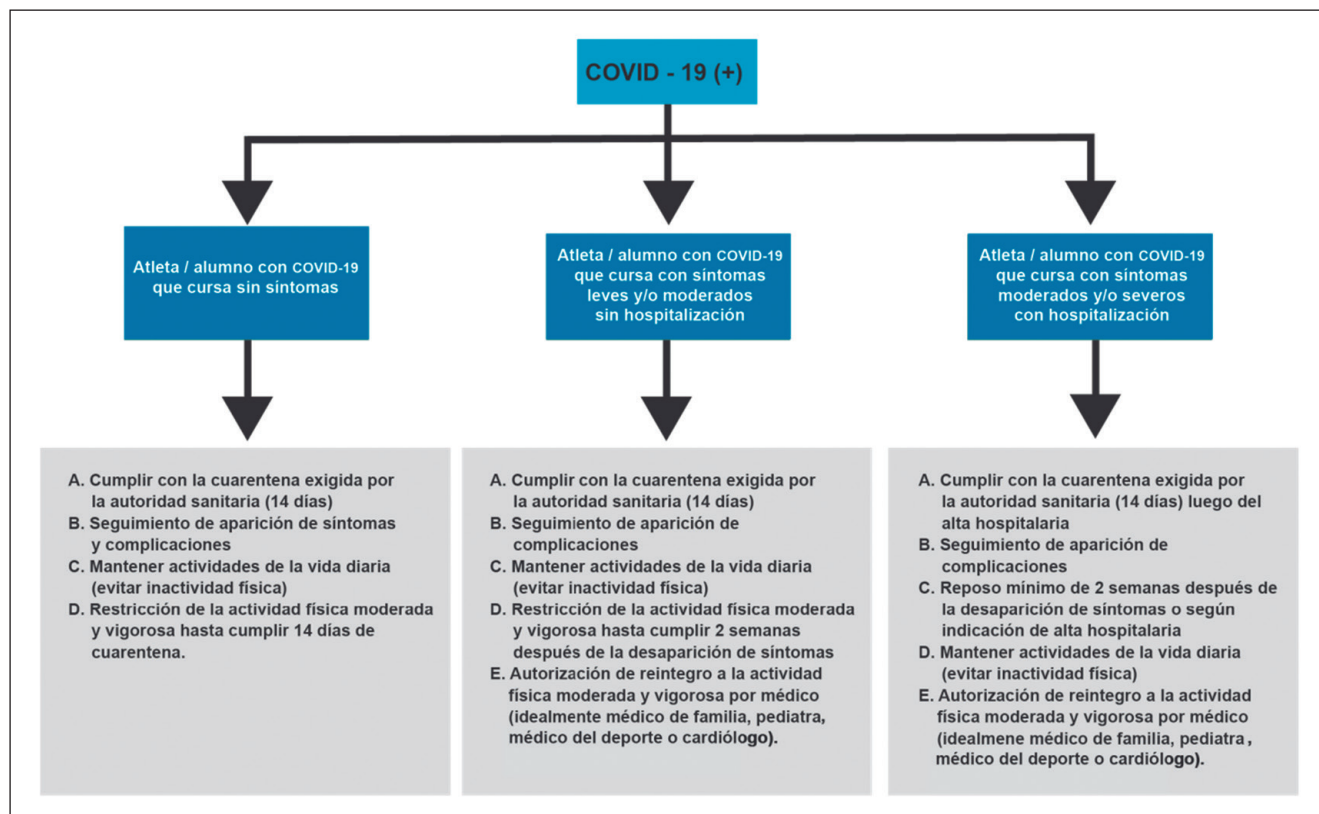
COVID - 19 (+)

Atleta / alumno con COVID-19 que cursa sin síntomas

Atleta / alumno con COVID-19 que cursa con síntomas leves y/o moderados sin hospitalización

Atleta / alumno con COVID-19 que cursa con síntomas moderados y/o severos con hospitalización

A. Cumplir con la cuarentena exigida por la autoridad sanitaria (14 días)
B. Seguimiento de aparición de síntomas y complicaciones
C. Mantener actividades de la vida diaria (evitar inactividad física)
D. Restricción de la actividad física moderada y vigorosa hasta cumplir 14 días de cuarentena.

A. Cumplir con la cuarentena exigida por la autoridad sanitaria (14 días)
B. Seguimiento de aparición de complicaciones
C. Mantener actividades de la vida diaria (evitar inactividad física)
D. Restricción de la actividad física moderada y vigorosa hasta cumplir 2 semanas después de la desaparición de síntomas
E. Autorización de reintegro a la actividad física moderada y vigorosa por médico (idealmente médico de familia, pediatra, médico del deporte o cardiólogo).

A. Cumplir con la cuarentena exigida por la autoridad sanitaria (14 días) luego del alta hospitalaria
B. Seguimiento de aparición de complicaciones
C. Reposo mínimo de 2 semanas después de la desaparición de síntomas o según indicación de alta hospitalaria
D. Mantener actividades de la vida diaria (evitar inactividad física)
E. Autorización de reintegro a la actividad física moderada y vigorosa por médico (idealmene médico de familia, pediatra , médico del deporte o cardiólogo).